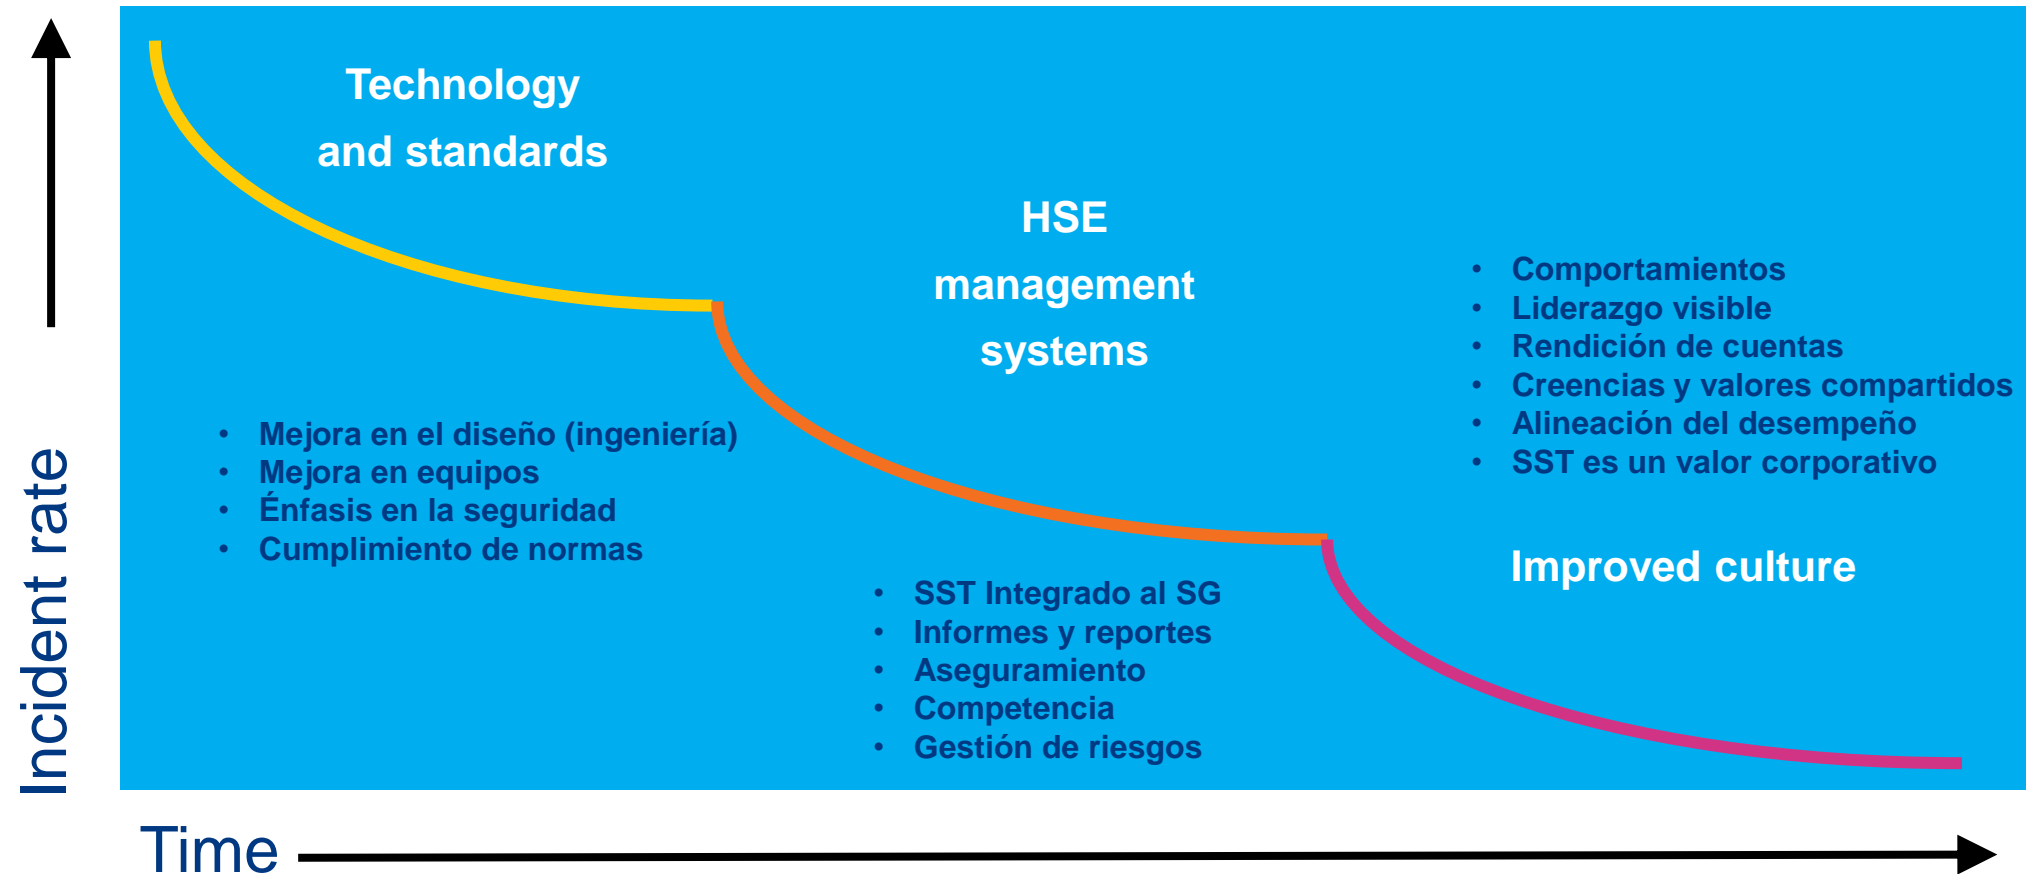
Technology and standards

HSE management systems

- Comportamientos
- Liderazgo visible
- Rendición de cuentas
- Creencias y valores compartidos
- Alineación del desempeño
- SST es un valor corporativo

- Mejora en el diseño (ingeniería)
- Mejora en equipos
- Énfasis en la seguridad
- Cumplimiento de normas

Improved culture

- SST Integrado al SG
- Informes y reportes
- Aseguramiento
- Competencia
- Gestión de riesgos

Incident rate

Time